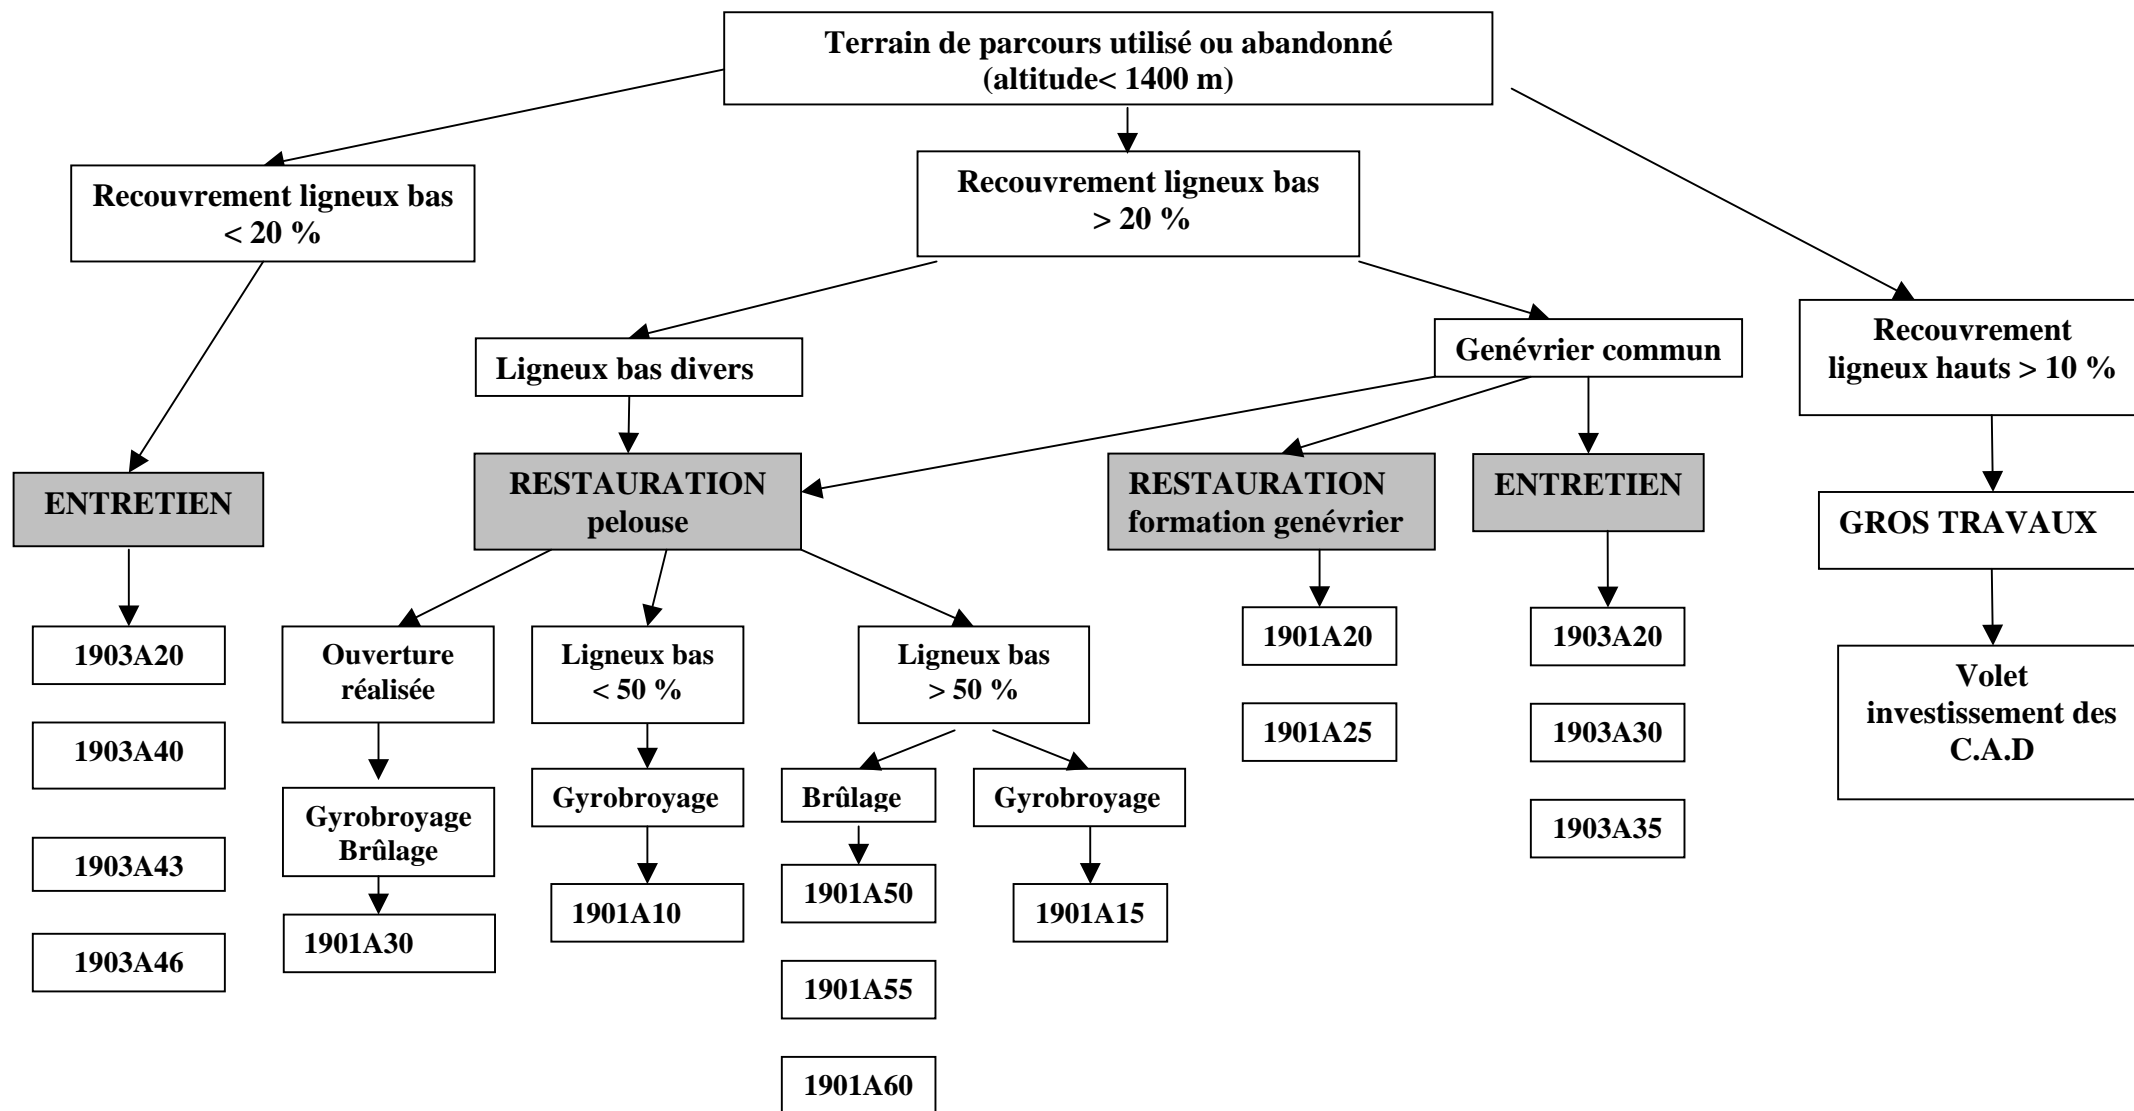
Terrain de parcours utilisé ou abandonné (altitude< 1400 m)

Recouvrement ligneux bas < 20 %

Recouvrement ligneux bas > 20 %

Recouvrement ligneux hauts > 10 %

Ligneux bas divers

Genévrier commun

ENTRETIEN

RESTAURATION pelouse

RESTAURATION formation genévrier

ENTRETIEN

GROS TRAVAUX

1903A20

1903A40

1903A43

1903A46

Ouverture réalisée

Gyrobroyage Brûlage

1901A30

Ligneux bas < 50 %

Gyrobroyage

1901A10

Ligneux bas > 50 %

Brûlage

1901A50

1901A55

1901A60

Gyrobroyage

1901A15

1901A20

1901A25

1903A20

1903A30

1903A35

Volet investissement des C.A.D